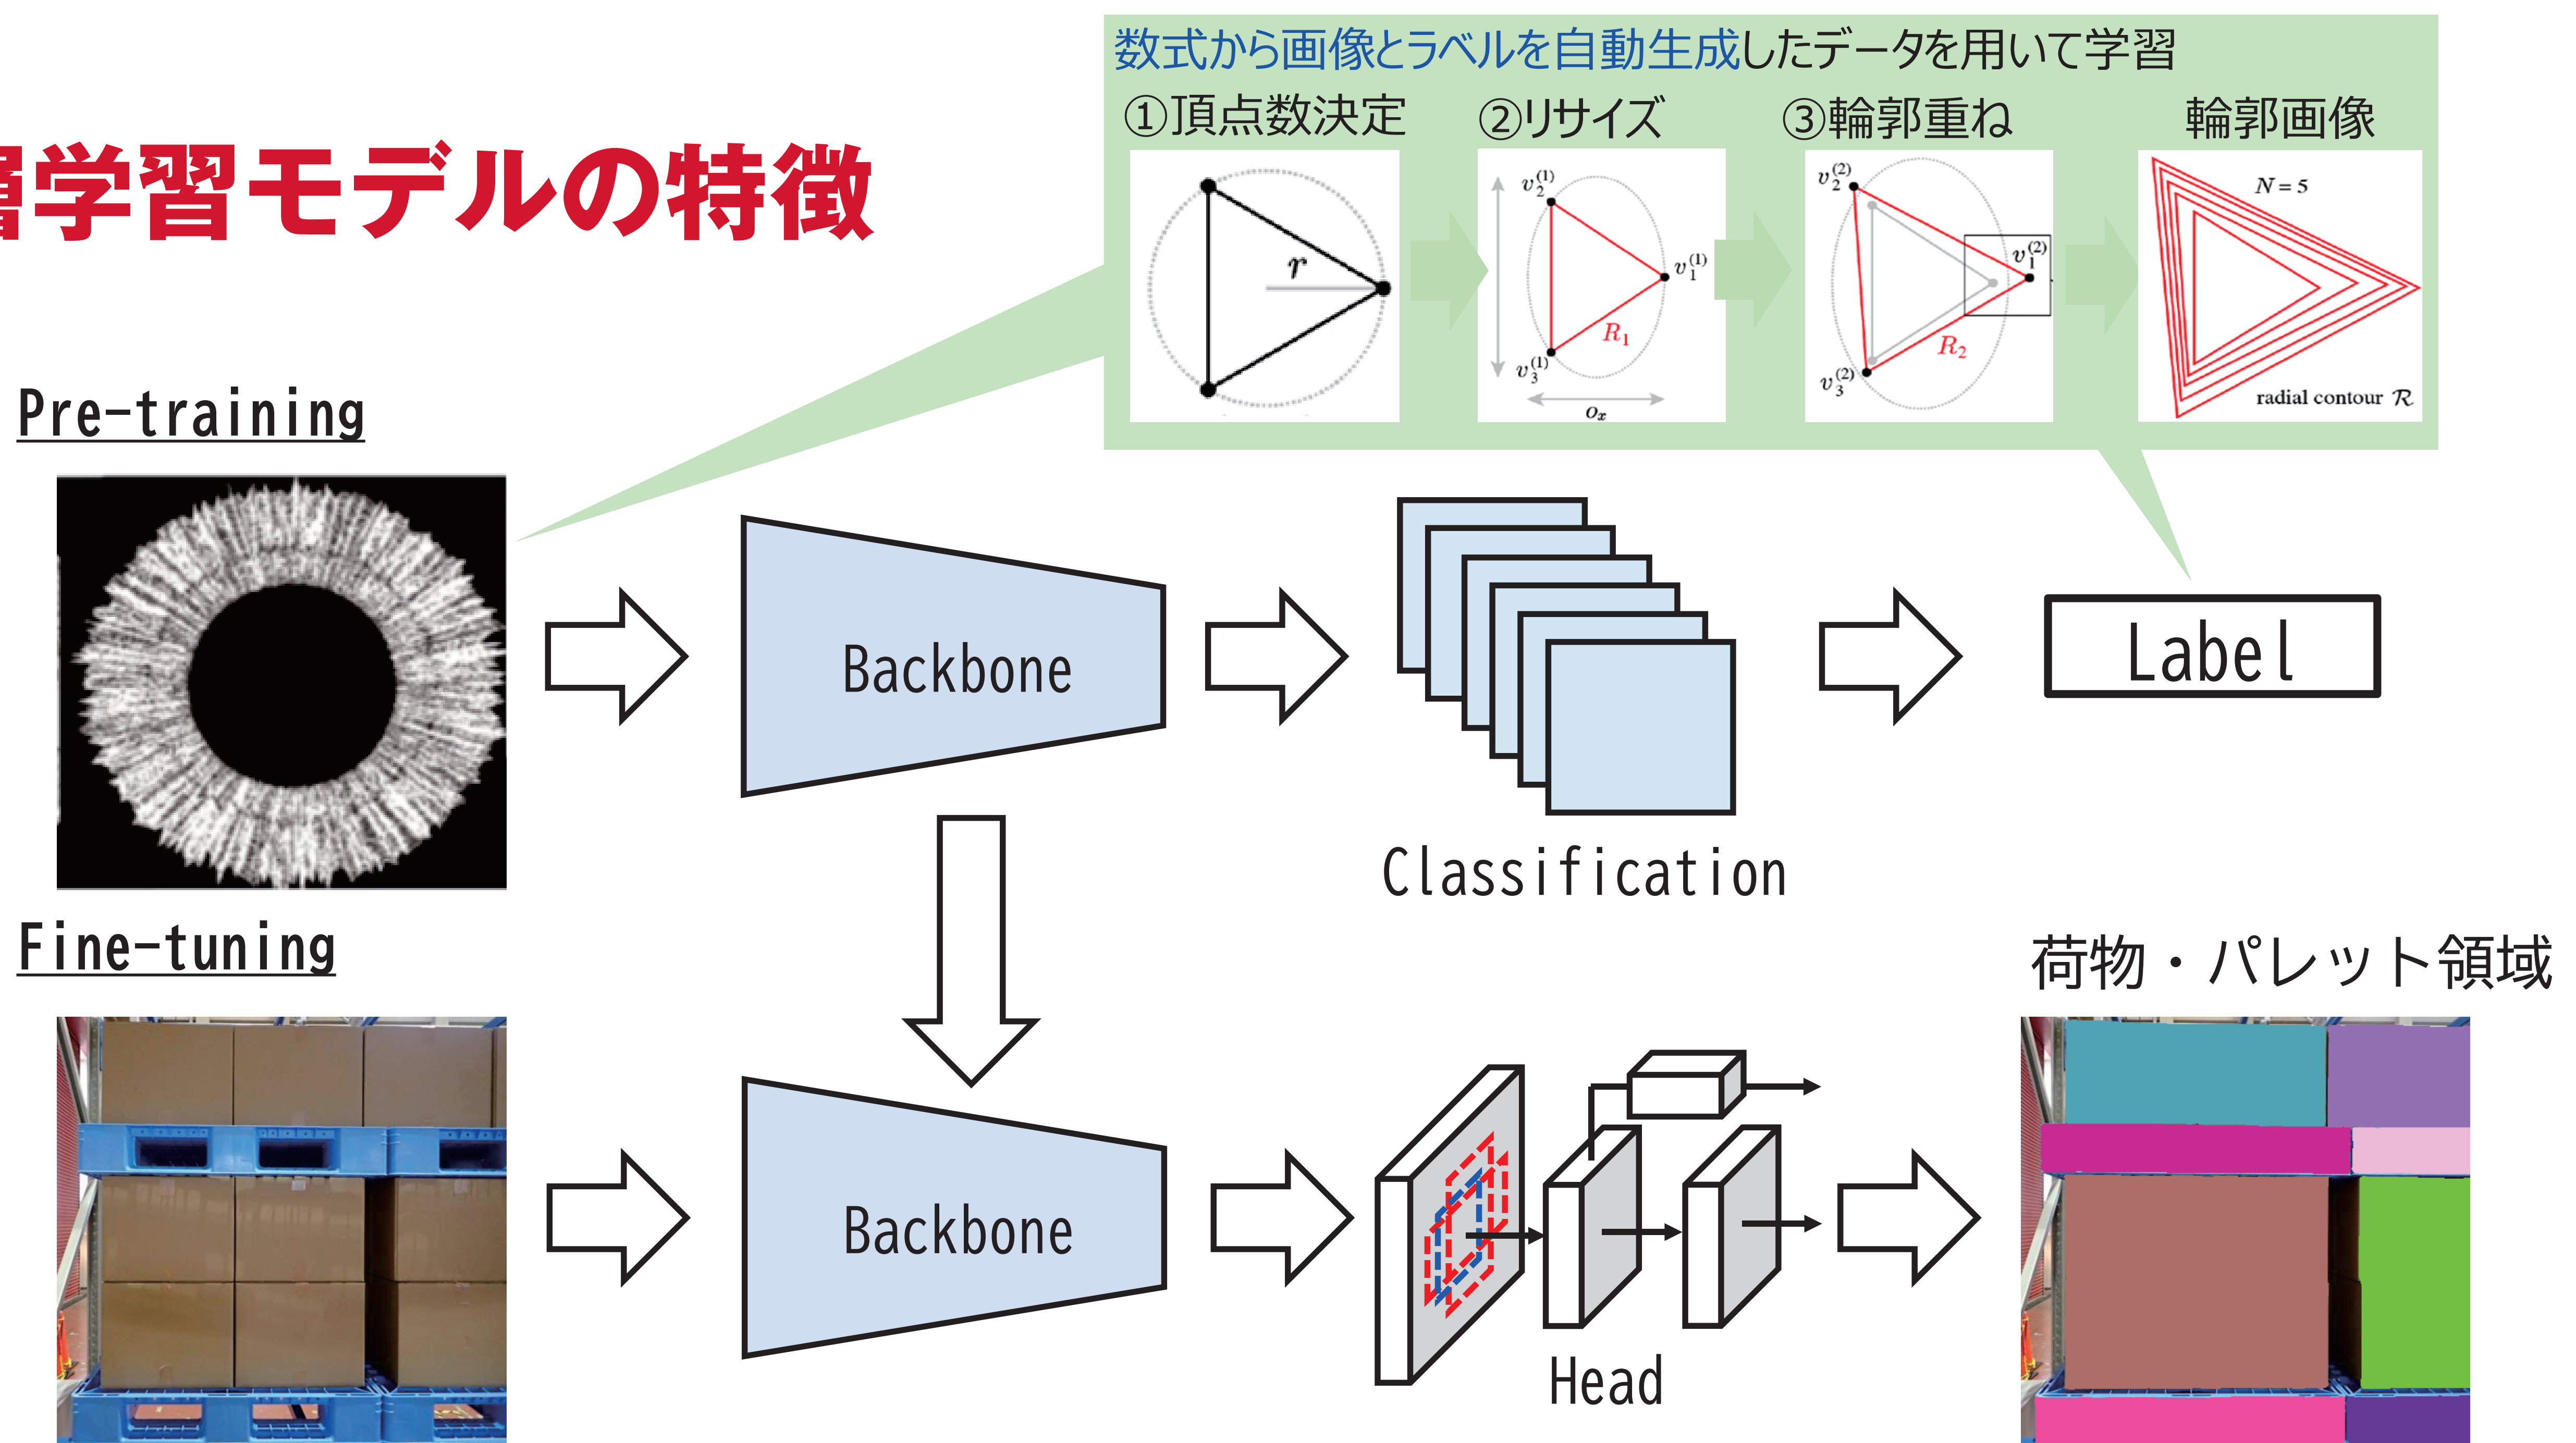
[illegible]学習モデルの特徴

数式から画像とラベルを自動生成したデータを用いて学習

①頂点数決定　②リサイズ　③輪郭重ね　輪郭画像

$r$

$v_2^{(1)}$ $v_1^{(1)}$ $v_3^{(1)}$ $R_1$ $o_x$

$v_2^{(2)}$ $v_1^{(2)}$ $v_3^{(2)}$ $R_2$

$N=5$

radial contour $\mathcal{R}$

Pre-training

Backbone

Classification

Label

Fine-tuning

Backbone

Head

荷物・パレット領域